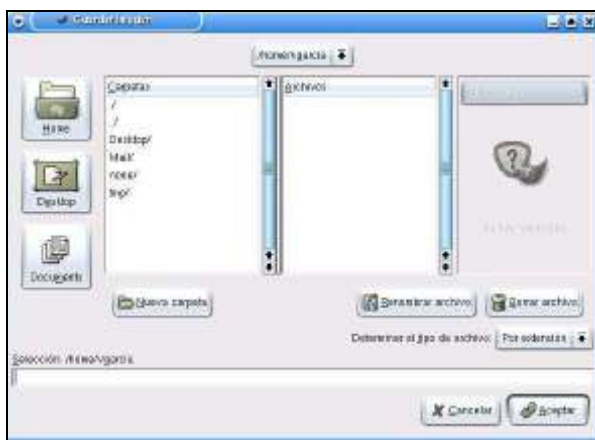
Guardar imagen

/home/garcia/

Home

Desktop

Documents

Carpetas
./
../
Desktop/
Mail/
nsmail/
tmp/

Archivos

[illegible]

Nueva carpeta

Renombrar archivo

Borrar archivo

Determinar el tipo de archivo: Por extensión

Selección: /home/garcia

Cancelar

Aceptar